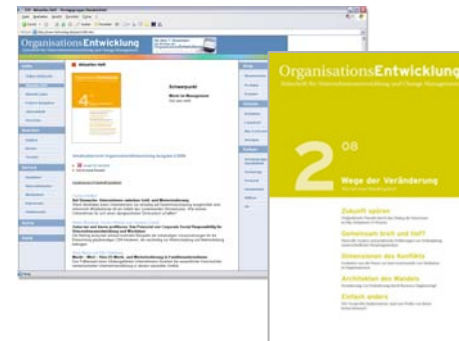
OrganisationsEntwicklung

Schwerpunkt

OrganisationsEntwicklung

Zeitschrift für Unternehmensentwicklung und Change Management

2 08

Wege der Veränderung

Zukunft spüren

Gemeinsam bist und tief?

Dimensionen des Konflikts

Architekten des Wandels

Einfach anders